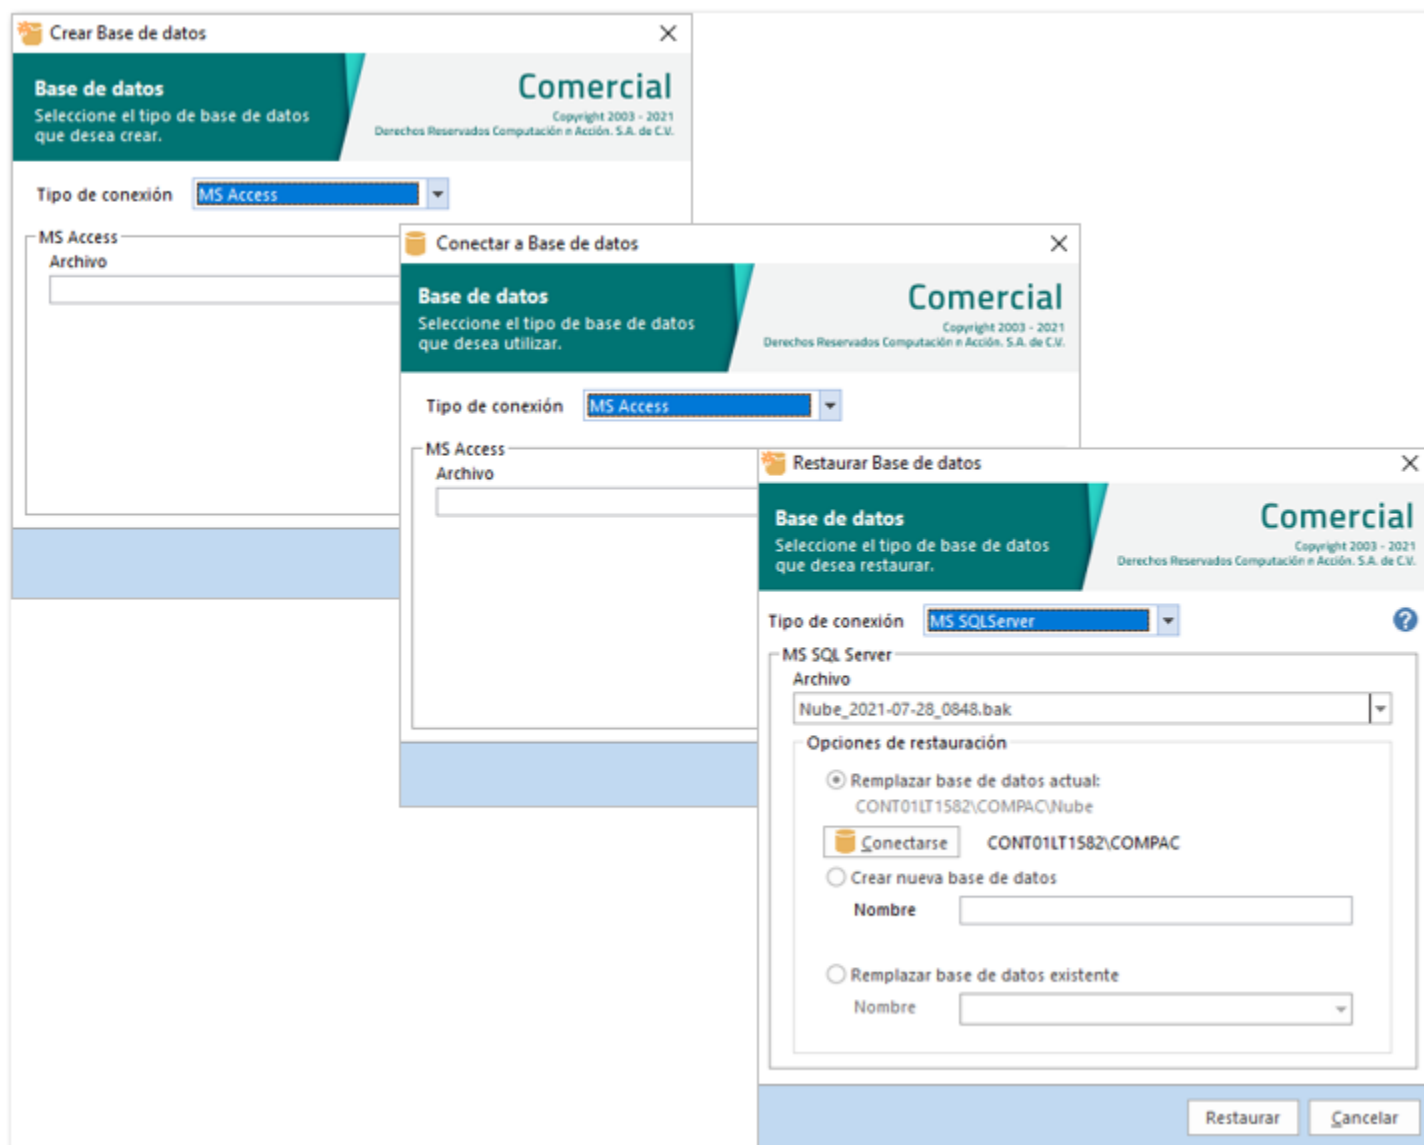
Crear Base de datos

Base de datos
Seleccione el tipo de base de datos que desea crear.

Comercial
Copyright 2003 - 2021
Derechos Reservados Computación n Acción, S.A. de C.V.

Tipo de conexión MS Access

MS Access
Archivo

Conectar a Base de datos

Base de datos
Seleccione el tipo de base de datos que desea utilizar.

Comercial
Copyright 2003 - 2021
Derechos Reservados Computación n Acción, S.A. de C.V.

Tipo de conexión MS Access

MS Access
Archivo

Restaurar Base de datos

Base de datos
Seleccione el tipo de base de datos que desea restaurar.

Comercial
Copyright 2003 - 2021
Derechos Reservados Computación n Acción, S.A. de C.V.

Tipo de conexión MS SQLServer

MS SQL Server
Archivo
Nube_2021-07-28_0848.bak

Opciones de restauración
Remplazar base de datos actual:
CONT01LT1582\COMPAC\Nube
Conectarse CONT01LT1582\COMPAC
Crear nueva base de datos
Nombre
Remplazar base de datos existente
Nombre

Restaurar Cancelar